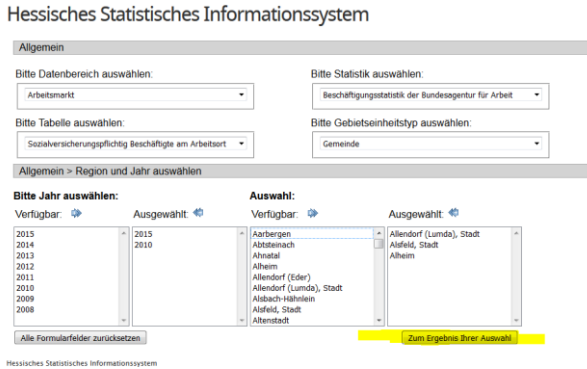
Hessisches Statistisches Informationssystem

Allgemein

Bitte Datenbereich auswählen:
Arbeitsmarkt

Bitte Statistik auswählen:
Beschäftigungsstatistik der Bundesagentur für Arbeit

Bitte Tabelle auswählen:
Sozialversicherungspflichtig Beschäftigte am Arbeitsort

Bitte Gebietseinheitstyp auswählen:
Gemeinde

Allgemein > Region und Jahr auswählen

Bitte Jahr auswählen:
Verfügbar:
2015
2014
2013
2012
2011
2010
2009
2008

Ausgewählt:
2015
2010

Auswahl:
Verfügbar:
Aarbergen
Abtsteinach
Ahnatal
Alheim
Allendorf (Eder)
Allendorf (Lumda), Stadt
Alsbach-Hähnlein
Alsfeld, Stadt
Altenstadt

Ausgewählt:
Allendorf (Lumda), Stadt
Alsfeld, Stadt
Alheim

Alle Formularfelder zurücksetzen

Zum Ergebnis Ihrer Auswahl

Hessisches Statistisches Informationssystem